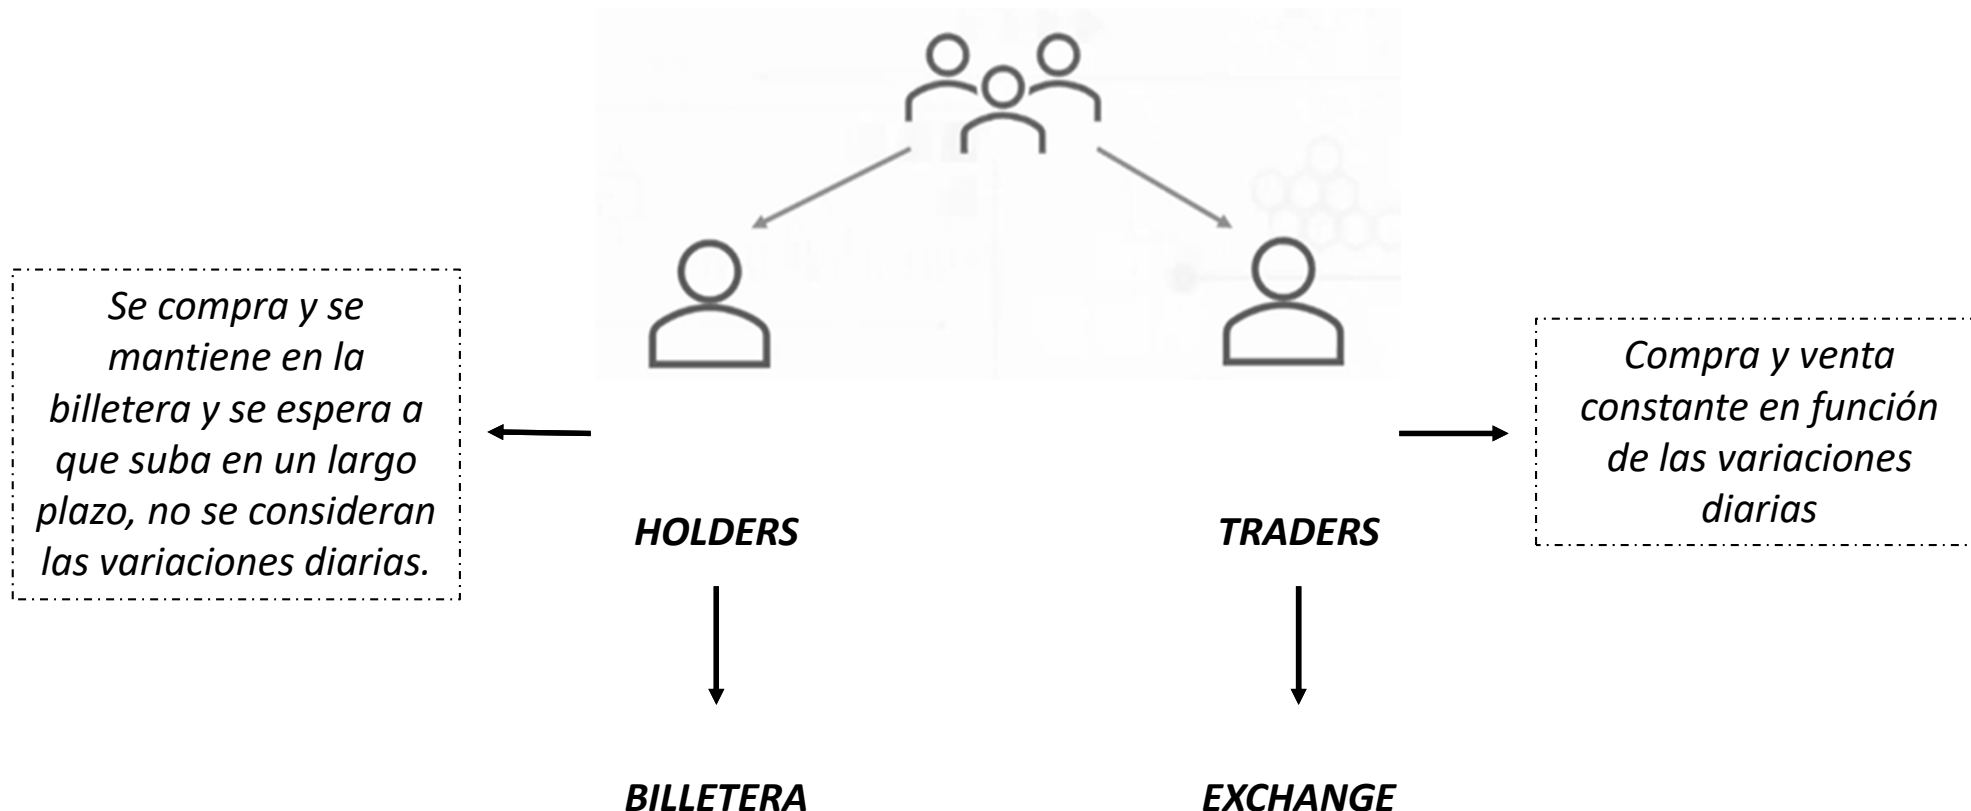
Se compra y se mantiene en la billetera y se espera a que suba en un largo plazo, no se consideran las variaciones diarias.

HOLDERS

TRADERS

Compra y venta constante en función de las variaciones diarias

BILLETERA

EXCHANGE